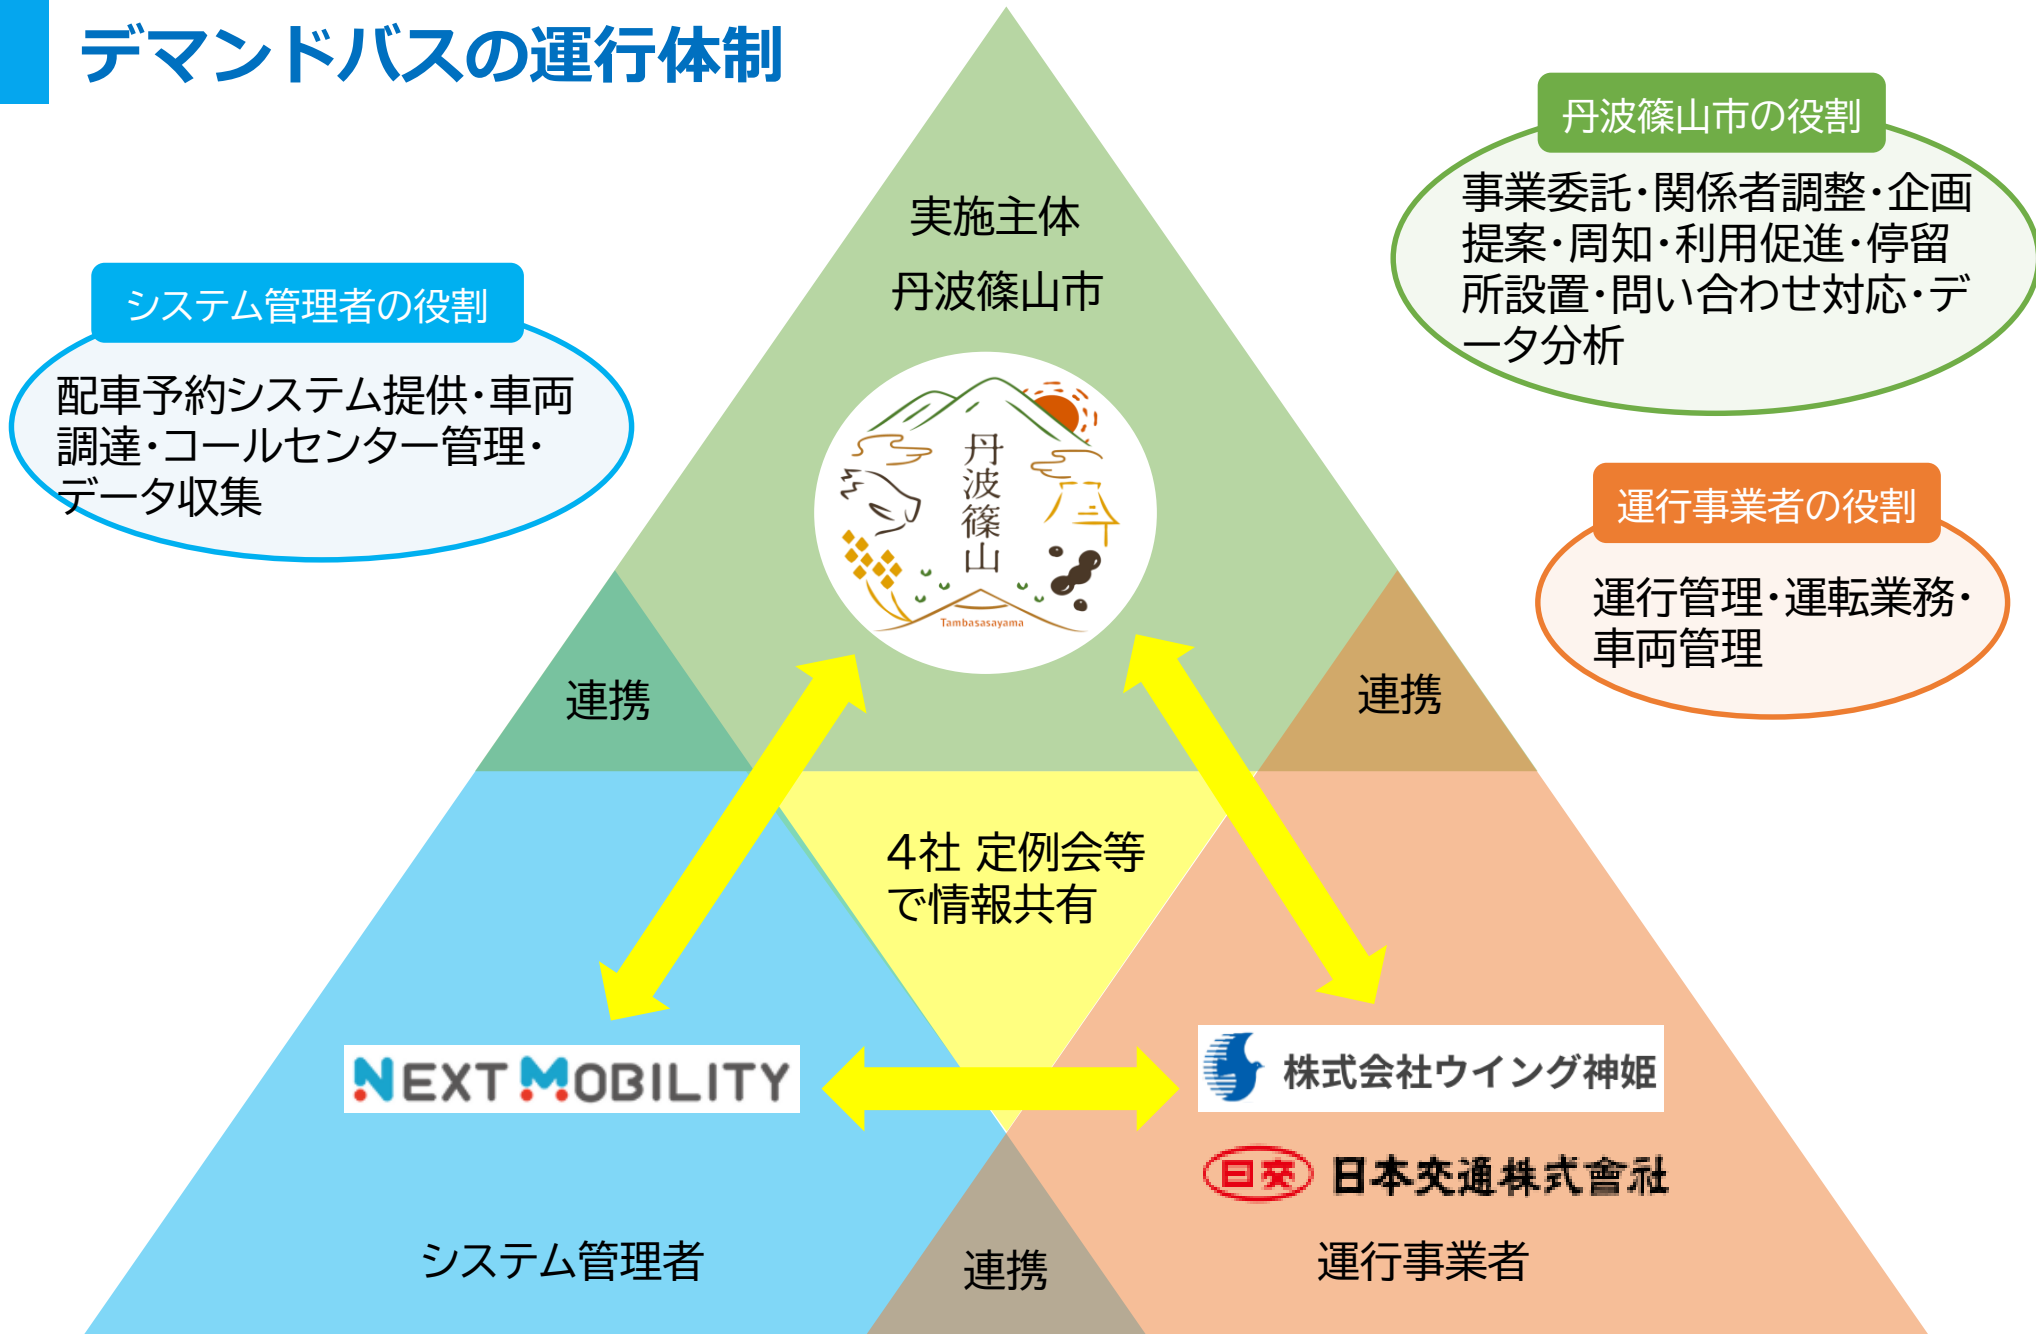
デマンドバスの運行体制

丹波篠山市の役割

事業委託・関係者調整・企画提案・周知・利用促進・停留所設置・問い合わせ対応・データ分析

実施主体

丹波篠山市

システム管理者の役割

配車予約システム提供・車両調達・コールセンター管理・データ収集

丹波篠山

Tambasasayama

運行事業者の役割

運行管理・運転業務・車両管理

連携

連携

4社 定例会等で情報共有

NEXT MOBILITY

株式会社ウイング神姫

日交

日本交通株式會社

システム管理者

連携

運行事業者